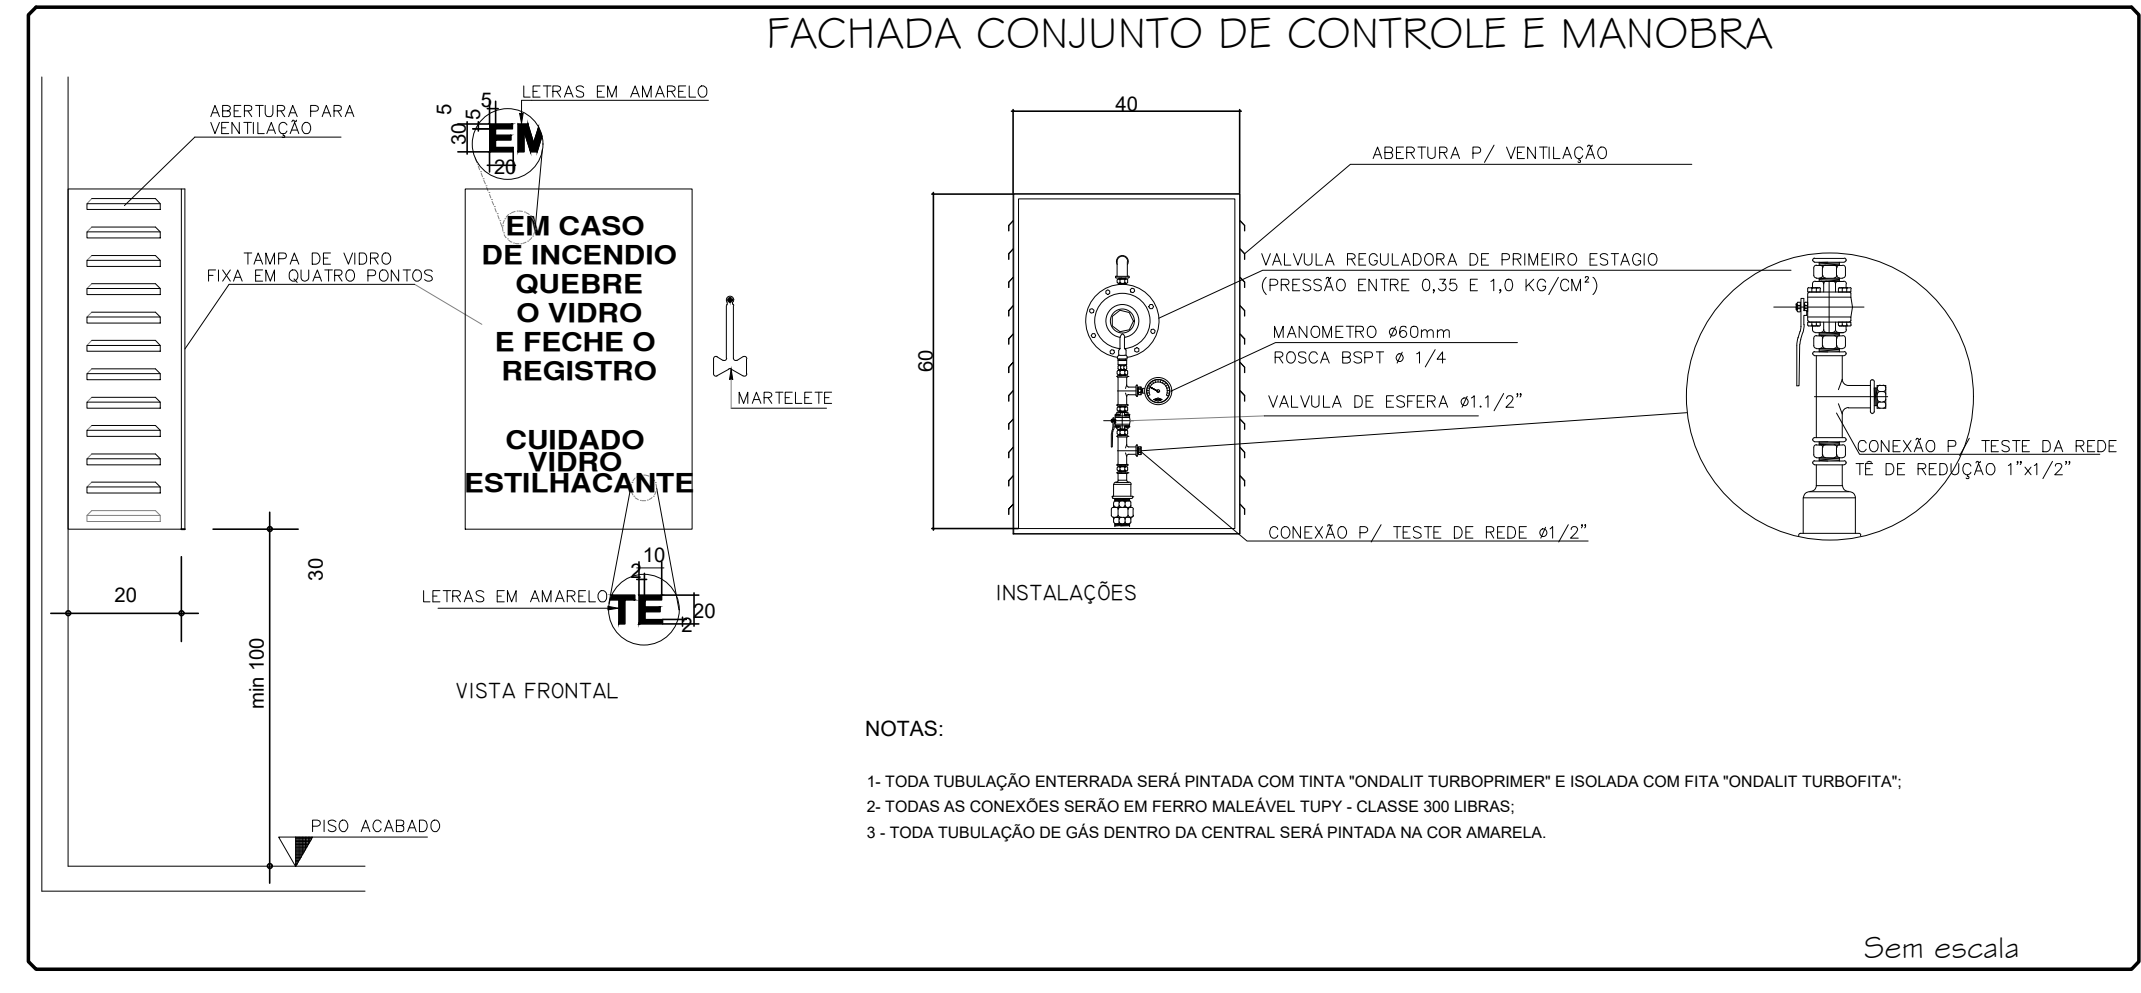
FACHADA CONJUNTO DE CONTROLE E MANOBRA

ABERTURA PARA VENTILAÇÃO

TAMPA DE VIDRO FIXA EM QUATRO PONTOS

20

30

min 100

PISO ACABADO

5
5
5
30
20
EM
LETRAS EM AMARELO

EM CASO DE INCENDIO QUEBRE O VIDRO E FECHE O REGISTRO

CUIDADO VIDRO ESTILHACANTE

MARTELETE

10
2
LETRAS EM AMARELO
TE
20
2

VISTA FRONTAL

40

60

ABERTURA P/ VENTILAÇÃO

VALVULA REGULADORA DE PRIMEIRO ESTAGIO
(PRESSÃO ENTRE 0,35 E 1,0 KG/CM²)

MANOMETRO ø60mm
ROSCA BSPT ø 1/4

VALVULA DE ESFERA ø1.1/2"

CONEXÃO P/ TESTE DE REDE ø1/2"

CONEXÃO P/ TESTE DA REDE
TÊ DE REDUÇÃO 1"x1/2"

INSTALAÇÕES

NOTAS:

1- TODA TUBULAÇÃO ENTERRADA SERÁ PINTADA COM TINTA "ONDALIT TURBOPRIMER" E ISOLADA COM FITA "ONDALIT TURBOFITA";
2- TODAS AS CONEXÕES SERÃO EM FERRO MALEÁVEL TUPY - CLASSE 300 LIBRAS;
3 - TODA TUBULAÇÃO DE GÁS DENTRO DA CENTRAL SERÁ PINTADA NA COR AMARELA.

Sem escala